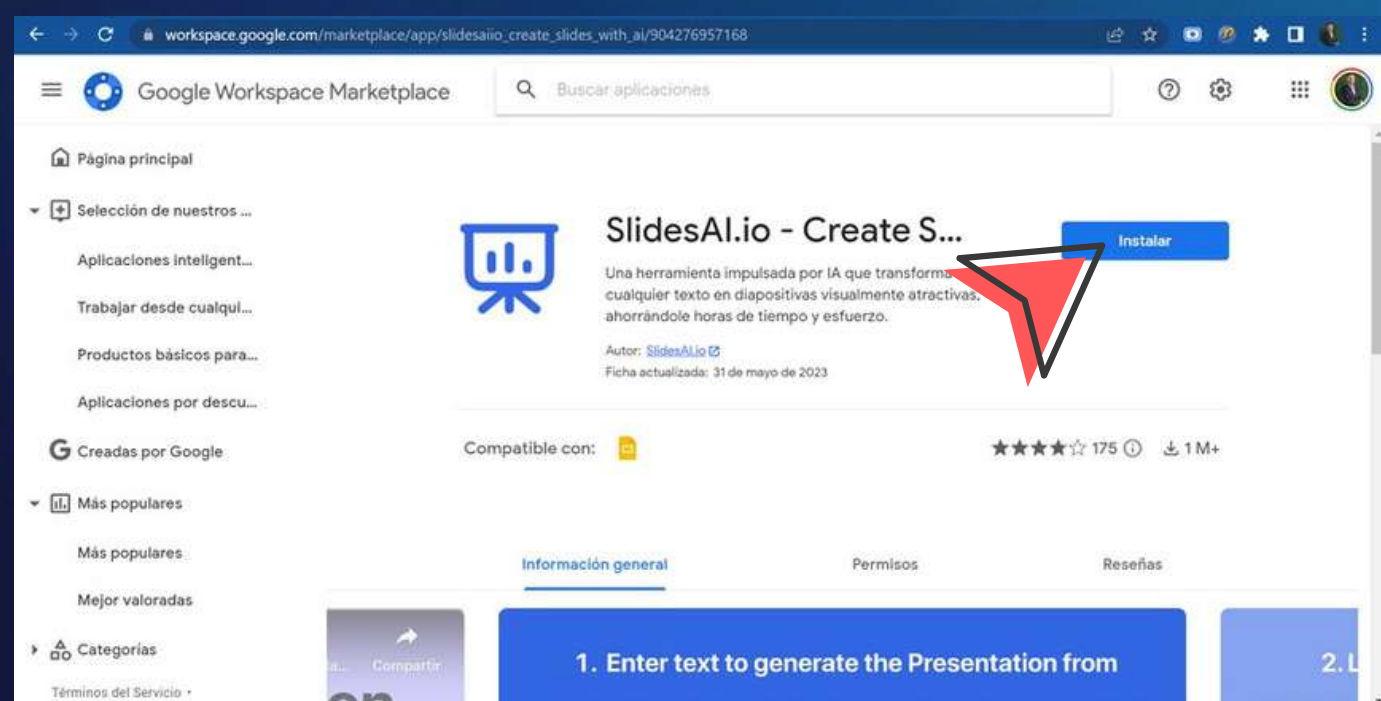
workspace.google.com/marketplace/app/slidesaiio_create_slides_with_ai/904276957168

Google Workspace Marketplace

Buscar aplicaciones

Página principal

Selección de nuestros ...

Aplicaciones inteligent...

Trabajar desde cualqui...

Productos básicos para...

Aplicaciones por descu...

Creadas por Google

Más populares

Más populares

Mejor valoradas

Categorías

Términos del Servicio ·

SlidesAI.io - Create S...

Instalar

Una herramienta impulsada por IA que transforma cualquier texto en diapositivas visualmente atractivas, ahorrándole horas de tiempo y esfuerzo.

Autor: SlidesAI.io

Ficha actualizada: 31 de mayo de 2023

Compatible con:

175

1 M+

Información general

Permisos

Reseñas

Compartir

1. Enter text to generate the Presentation from

2. L